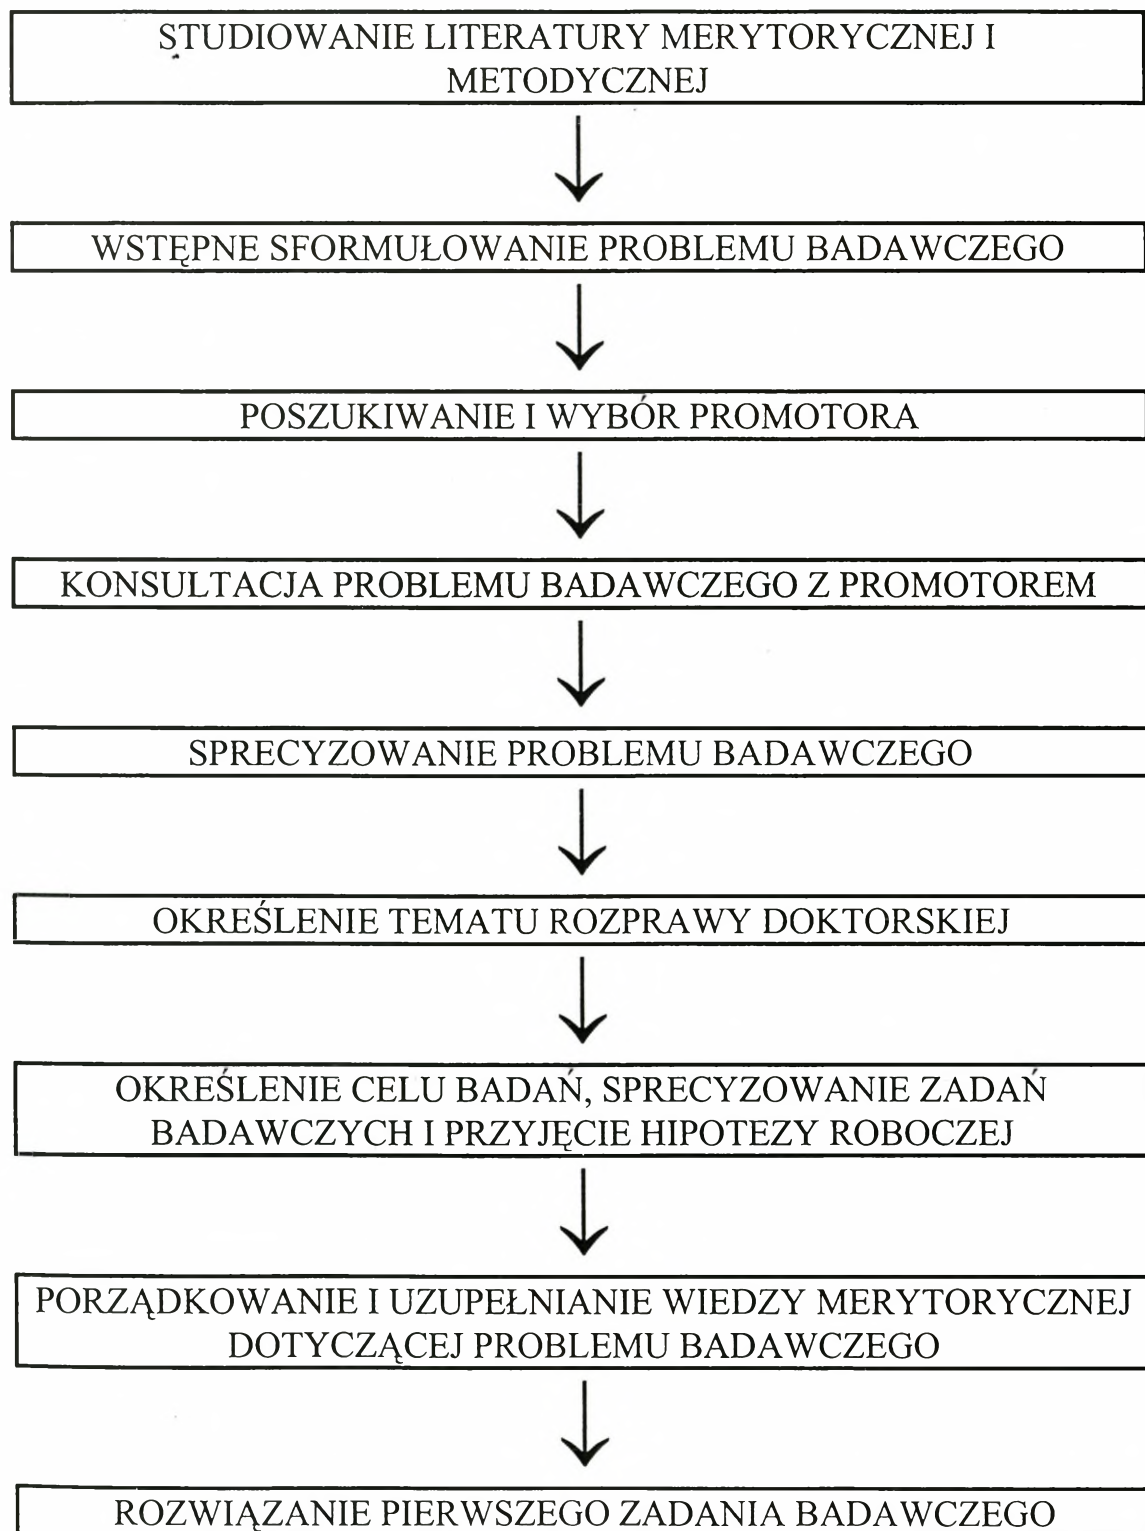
STUDIOWANIE LITERATURY MERYTORYCZNEJ I METODYCZNEJ

WSTĘPNE SFORMUŁOWANIE PROBLEMU BADAWCZEGO

POSZUKIWANIE I WYBÓR PROMOTORA

KONSULTACJA PROBLEMU BADAWCZEGO Z PROMOTOREM

SPRECYZOWANIE PROBLEMU BADAWCZEGO

OKREŚLENIE TEMATU ROZPRAWY DOKTORSKIEJ

OKREŚLENIE CELU BADAŃ, SPRECYZOWANIE ZADAŃ BADAWCZYCH I PRZYJĘCIE HIPOTEZY ROBOCZEJ

PORZĄDKOWANIE I UZUPEŁNIANIE WIEDZY MERYTORYCZNEJ DOTYCZĄCEJ PROBLEMU BADAWCZEGO

ROZWIĄZANIE PIERWSZEGO ZADANIA BADAWCZEGO